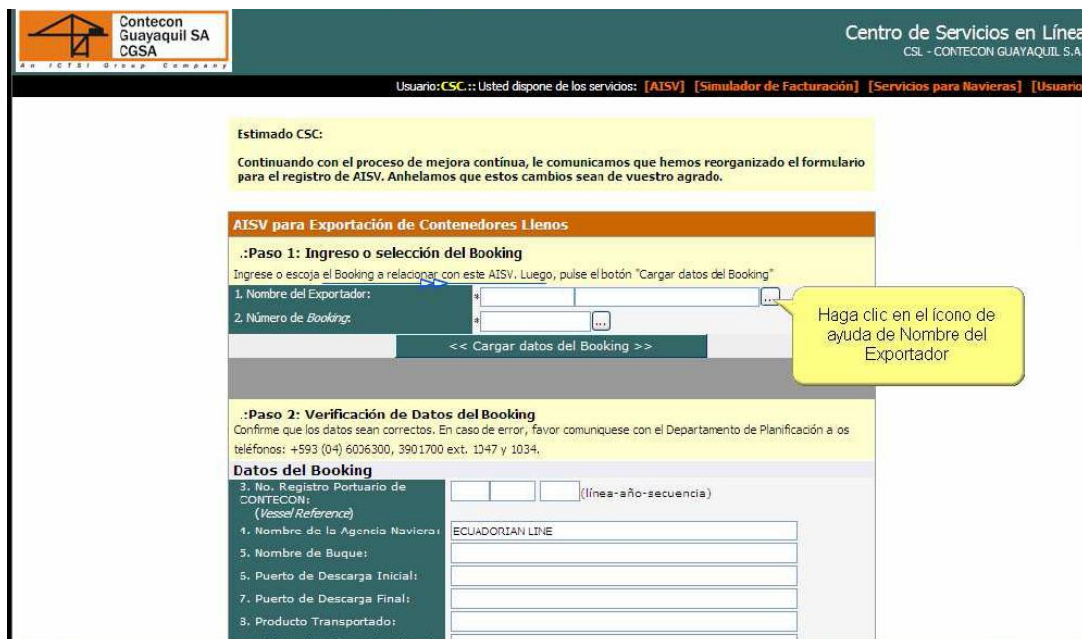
Contecon Guayaquil SA CGSA
An ICTSI Group Company

Centro de Servicios en Línea
CSL - CONTECON GUAYAQUIL S.A

Usuario: CSC.:: Usted dispone de los servicios: [AISV] [Simulador de Facturación] [Servicios para Navieras] [Usuario

Estimado CSC:

Continuando con el proceso de mejora contínua, le comunicamos que hemos reorganizado el formulario para el registro de AISV. Anhelamos que estos cambios sean de vuestro agrado.

AISV para Exportación de Contenedores Llenos

.:Paso 1: Ingreso o selección del Booking
Ingrese o escoja el Booking a relacionar con este AISV. Luego, pulse el botón "Cargar datos del Booking"

1. Nombre del Exportador: * ...
2. Número de Booking: * ...

<< Cargar datos del Booking >>

Haga clic en el ícono de ayuda de Nombre del Exportador

.:Paso 2: Verificación de Datos del Booking
Confirme que los datos sean correctos. En caso de error, favor comuniquese con el Departamento de Planificación a os teléfonos: +593 (04) 6006300, 3901700 ext. 1047 y 1034.

Datos del Booking
3. No. Registro Portuario de CONTECON: (Vessel Reference) (línea-año-secuencia)
4. Nombre de la Agencia Naviera: ECUADORIAN LINE
5. Nombre de Buque:
6. Puerto de Descarga Inicial:
7. Puerto de Descarga Final:
8. Producto Transportado: